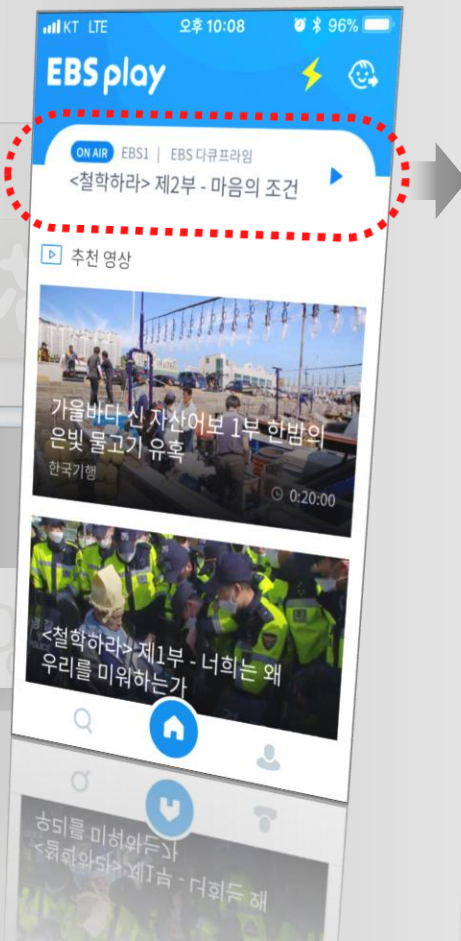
KT LTE 오후 10:08 96%

EBS play

ON AIR EBS1 | EBS 다큐프라임

<철학하라> 제2부 - 마음의 조건

추천 영상

가을바다 신 자산어보 1부 한밤의 은빛 물고기 유혹

한국기행

0:20:00

<철학하라> 제1부 - 너희는 왜 우리를 미워하는가